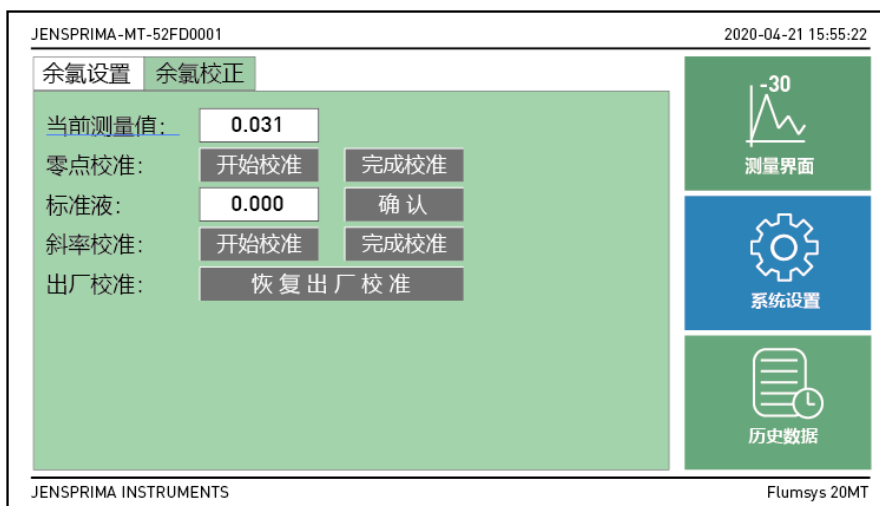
JENSPRIMA-MT-52FD0001

2020-04-21 15:55:22

余氯设置 余氯校正

当前测量值: 0.031

零点校准: 开始校准 完成校准

标准液: 0.000 确 认

斜率校准: 开始校准 完成校准

出厂校准: 恢复出厂校准

-30

测量界面

系统设置

历史数据

JENSPRIMA INSTRUMENTS

Flumsys 20MT